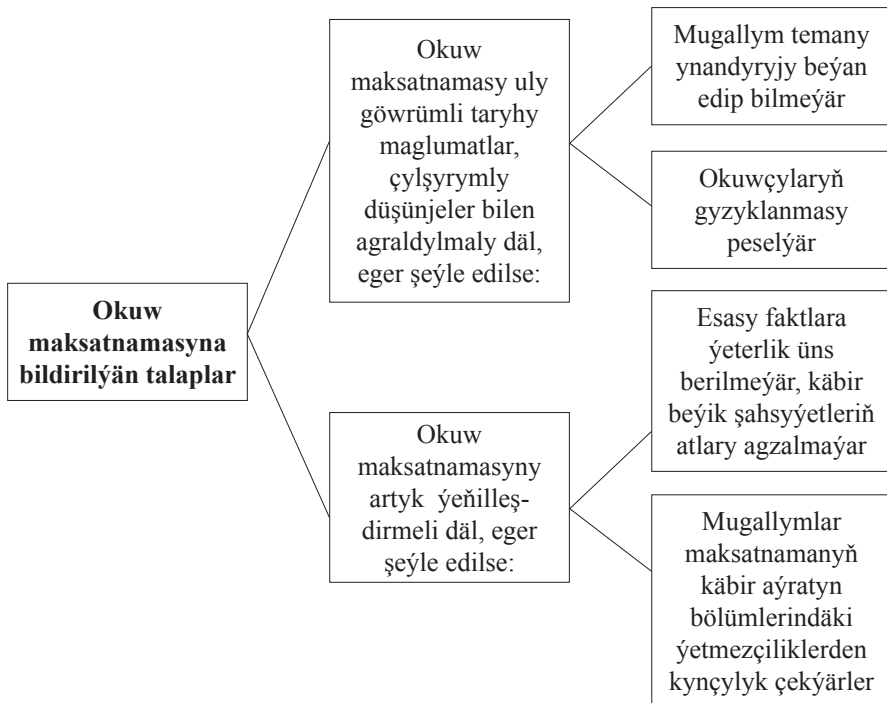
**Okuw maksatnamasyna bildirilýän talaplar**

Okuw maksatnamasy uly göwrümli taryhy maglumatlar, çylşyrymly düşünjeler bilen agraldylmaly däl, eger şeýle edilse:

Mugallym temany ynandyryjy beýan edip bilmeýär

Okuwçylaryň gyzyklanmasy peselýär

Okuw maksatnamasyny artyk ýeňilleşdirmeli däl, eger şeýle edilse:

Esasy faktlara ýeterlik üns berilmeýär, käbir beýik şahsyýetleriň atlary agzalmaýar

Mugallymlar maksatnamanyň käbir aýratyn bölümlerindäki ýetmezçiliklerden kynçylyk çekýärler